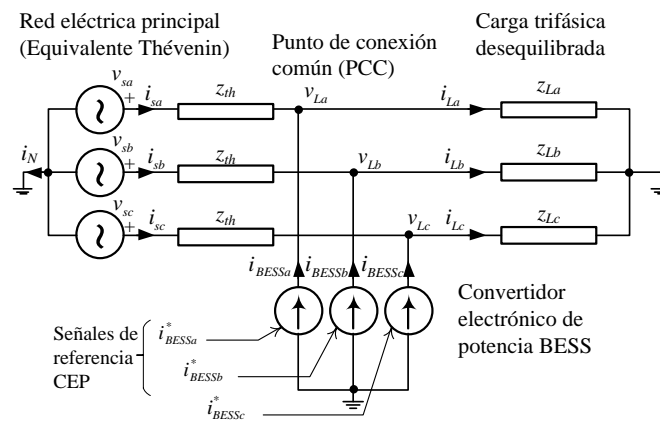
Red eléctrica principal (Equivalente Thévenin)

Punto de conexión común (PCC)

Carga trifásica desequilibrada

$v_{sa}$ + $i_{sa}$ $z_{th}$ $v_{La}$ $i_{La}$ $z_{La}$

$i_N$ $v_{sb}$ + $i_{sb}$ $z_{th}$ $v_{Lb}$ $i_{Lb}$ $z_{Lb}$

$v_{sc}$ + $i_{sc}$ $z_{th}$ $v_{Lc}$ $i_{Lc}$ $z_{Lc}$

$i_{BESSa}$ $i_{BESSb}$ $i_{BESSc}$

Convertidor electrónico de potencia BESS

Señales de referencia CEP

$i^*_{BESSa}$

$i^*_{BESSb}$

$i^*_{BESSc}$